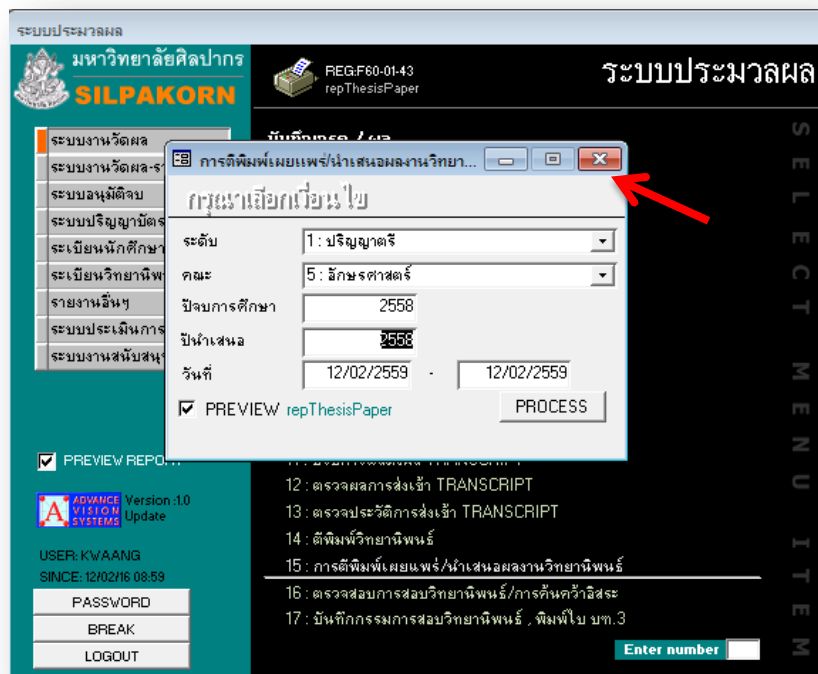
ระบบประมวลผล

มหาวิทยาลัยศิลปากร
SILPAKORN

REG:F60-01-43
repThesisPaper

ระบบประมวลผล

ระบบงานวัดผล
ระบบงานวัดผล-ร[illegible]
ระบบอนุมัติจบ
ระบบปริญญาบัตร
ระเบียนนักศึกษา
ระเบียนวิทยานิพ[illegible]
รายงานอื่นๆ
ระบบประเมินการ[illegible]
ระบบงานสนับสนุ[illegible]

บันทึกเกรด / ผล

การตีพิมพ์เผยแพร่/นำเสนอผลงานวิทยา...

กรุณาเลือกเงื่อนไข

ระดับ 1 : ปริญญาตรี
คณะ 5 : อักษรศาสตร์
ปีจบการศึกษา 2558
ปีนำเสนอ 2558
วันที่ 12/02/2559 - 12/02/2559
☑ PREVIEW repThesisPaper
PROCESS

☑ PREVIEW REPORT

ADVANCE VISION SYSTEMS
Version :1.0
Update

USER: KWAANG
SINCE: 12/02/16 08:59

PASSWORD
BREAK
LOGOUT

11 : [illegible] TRANSCRIPT
12 : ตรวจผลการส่งเข้า TRANSCRIPT
13 : ตรวจประวัติการส่งเข้า TRANSCRIPT
14 : ตีพิมพ์วิทยานิพนธ์
15 : การตีพิมพ์เผยแพร่/นำเสนอผลงานวิทยานิพนธ์
16 : ตรวจสอบการสอบวิทยานิพนธ์/การค้นคว้าอิสระ
17 : บันทึกกรรมการสอบวิทยานิพนธ์ , พิมพ์ใบ บฑ.3

Enter number

S E L E C T M E N U I T E M